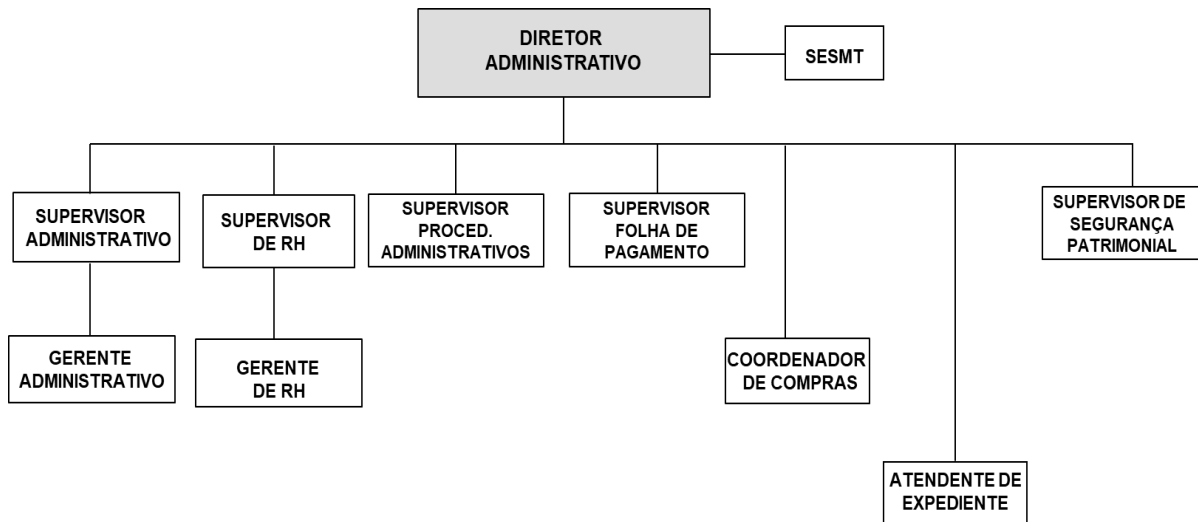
DIRETOR ADMINISTRATIVO

SESMT

SUPERVISOR ADMINISTRATIVO

SUPERVISOR DE RH

SUPERVISOR PROCED. ADMINISTRATIVOS

SUPERVISOR FOLHA DE PAGAMENTO

SUPERVISOR DE SEGURANÇA PATRIMONIAL

GERENTE ADMINISTRATIVO

GERENTE DE RH

COORDENADOR DE COMPRAS

ATENDENTE DE EXPEDIENTE